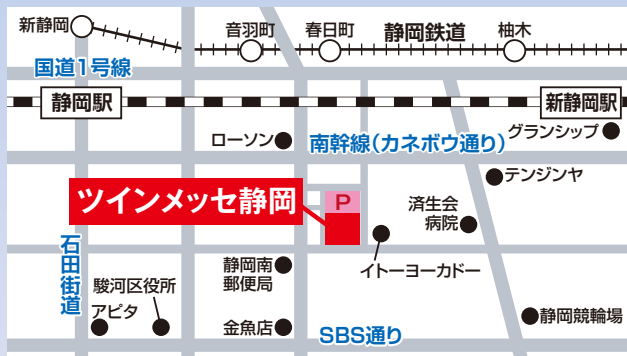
新静岡
音羽町
春日町
静岡鉄道
柚木
国道1号線
静岡駅
新静岡駅
ローソン
南幹線(カネボウ通り)
グランシップ
ツインメッセ静岡
P
テンジンヤ
済生会病院
石田街道
静岡南郵便局
イトーヨーカドー
駿河区役所
アピタ
金魚店
SBS通り
静岡競輪場